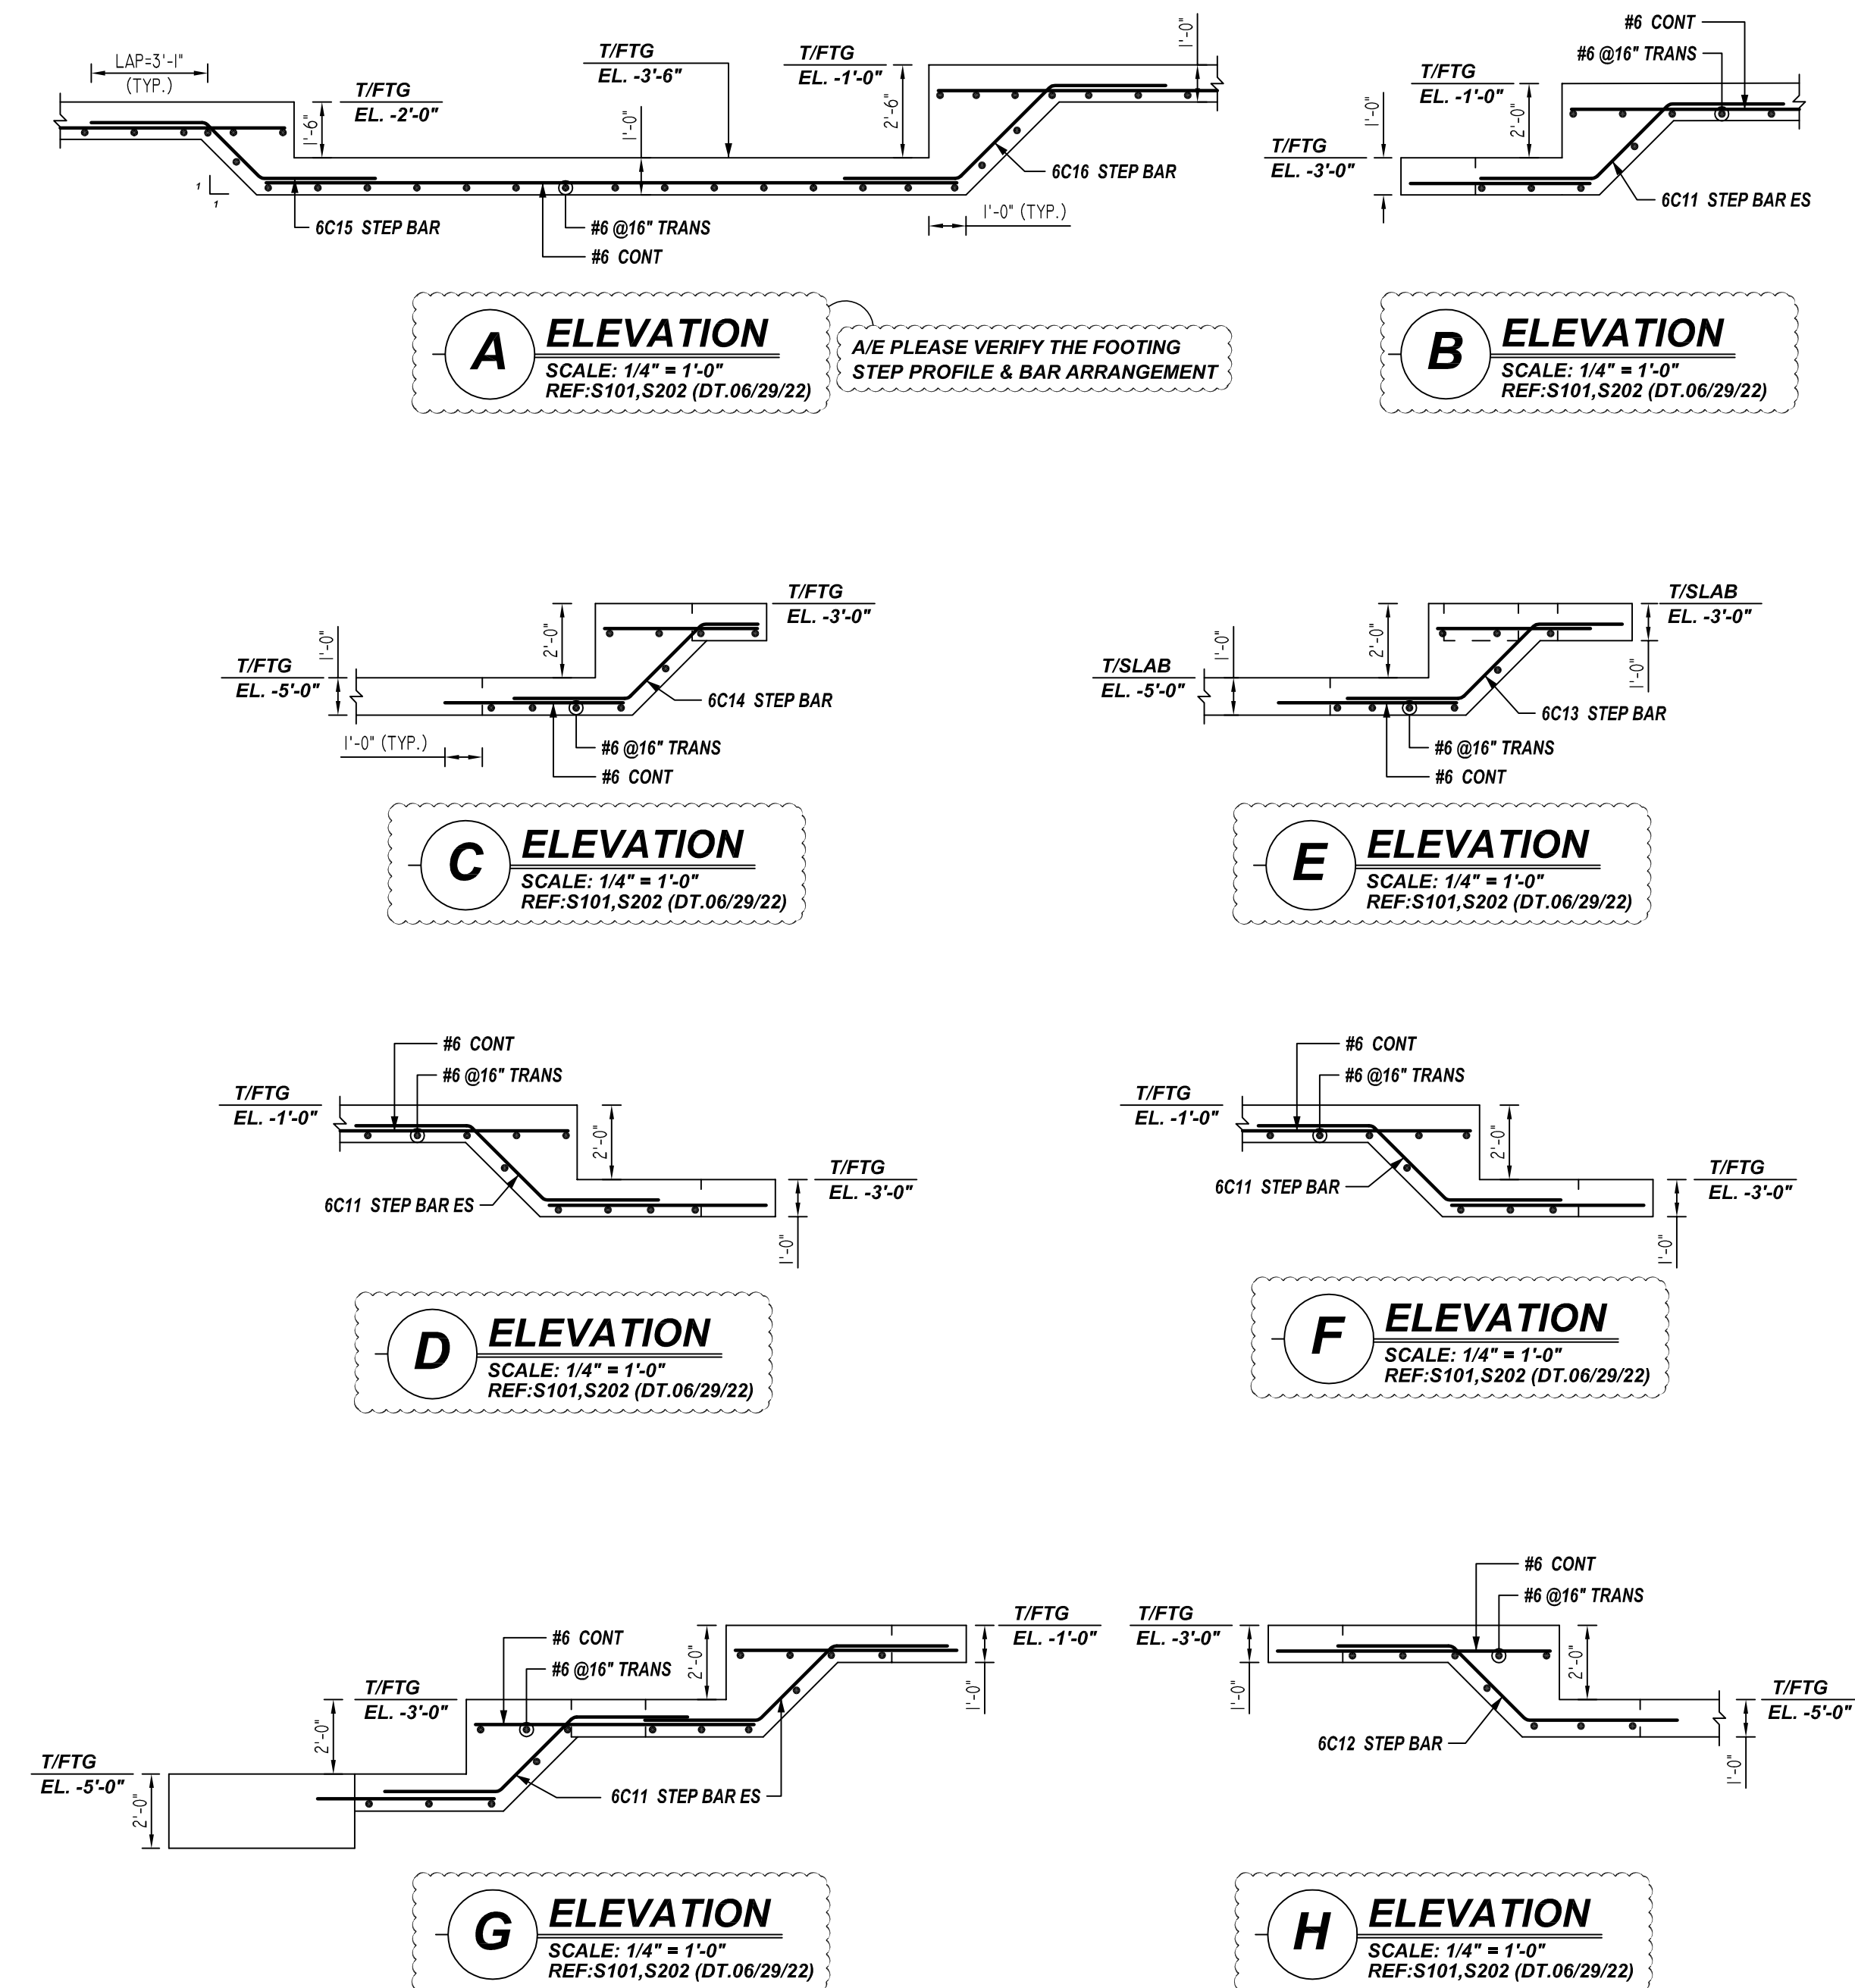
LAP=3'-1"
(TYP.)
T/FTG
EL. -2'-0"
T/FTG
EL. -3'-6"
T/FTG
EL. -1'-0"
1'-0"
1'-6"
1'-0"
2'-6"
1
1
6C15 STEP BAR
#6 @16" TRANS
#6 CONT
6C16 STEP BAR
1'-0" (TYP.)

A ELEVATION
SCALE: 1/4" = 1'-0"
REF:S101,S202 (DT.06/29/22)

A/E PLEASE VERIFY THE FOOTING STEP PROFILE & BAR ARRANGEMENT

#6 CONT
#6 @16" TRANS
T/FTG
EL. -1'-0"
T/FTG
EL. -3'-0"
1'-0"
2'-0"
6C11 STEP BAR ES

B ELEVATION
SCALE: 1/4" = 1'-0"
REF:S101,S202 (DT.06/29/22)

T/FTG
EL. -3'-0"
T/FTG
EL. -5'-0"
1'-0"
2'-0"
6C14 STEP BAR
1'-0" (TYP.)
#6 @16" TRANS
#6 CONT

C ELEVATION
SCALE: 1/4" = 1'-0"
REF:S101,S202 (DT.06/29/22)

T/SLAB
EL. -3'-0"
T/SLAB
EL. -5'-0"
1'-0"
2'-0"
1'-0"
6C13 STEP BAR
#6 @16" TRANS
#6 CONT

E ELEVATION
SCALE: 1/4" = 1'-0"
REF:S101,S202 (DT.06/29/22)

#6 CONT
#6 @16" TRANS
T/FTG
EL. -1'-0"
2'-0"
6C11 STEP BAR ES
T/FTG
EL. -3'-0"
1'-0"

D ELEVATION
SCALE: 1/4" = 1'-0"
REF:S101,S202 (DT.06/29/22)

#6 CONT
#6 @16" TRANS
T/FTG
EL. -1'-0"
2'-0"
6C11 STEP BAR
T/FTG
EL. -3'-0"
1'-0"

F ELEVATION
SCALE: 1/4" = 1'-0"
REF:S101,S202 (DT.06/29/22)

#6 CONT
#6 @16" TRANS
T/FTG
EL. -3'-0"
2'-0"
2'-0"
T/FTG
EL. -1'-0"
1'-0"
T/FTG
EL. -5'-0"
2'-0"
6C11 STEP BAR ES

G ELEVATION
SCALE: 1/4" = 1'-0"
REF:S101,S202 (DT.06/29/22)

#6 CONT
#6 @16" TRANS
T/FTG
EL. -3'-0"
1'-0"
2'-0"
T/FTG
EL. -5'-0"
1'-0"
6C12 STEP BAR

H ELEVATION
SCALE: 1/4" = 1'-0"
REF:S101,S202 (DT.06/29/22)